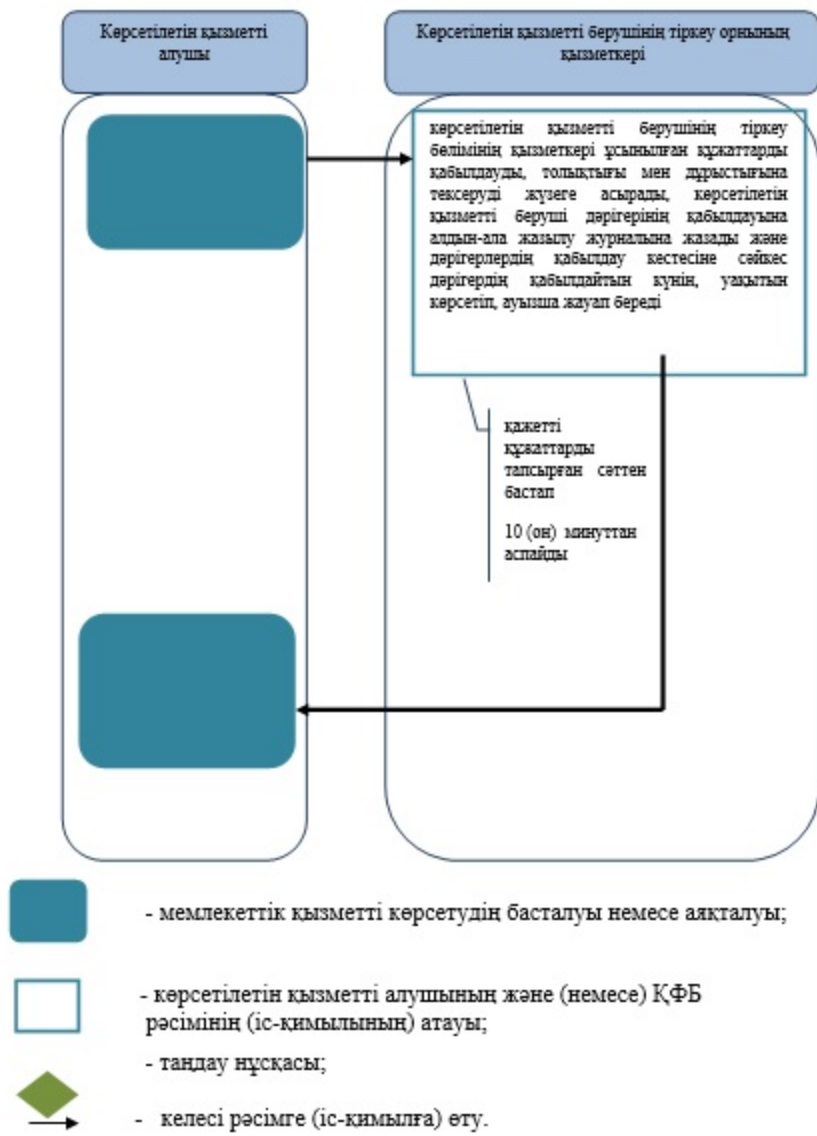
Көрсетілетін қызметті алушы

Көрсетілетін қызметті берушінің тіркеу орнының қызметкері

көрсетілетін қызметті берушінің тіркеу бөлімінің қызметкері ұсынылған құжаттарды қабылдауды, толықтығы мен дұрыстығына тексеруді жүзеге асырады, көрсетілетін қызметті беруші дәрігерінің қабылдауына алдын-ала жазылу журналына жазады және дәрігерлердің қабылдау кестесіне сәйкес дәрігердің қабылдайтын күнін, уақытын көрсетіп, ауызша жауап береді

қажетті құжаттарды тапсырған сәттен бастап

10 (он) минуттан аспайды

- мемлекеттік қызметті көрсетудің басталуы немесе аяқталуы;

- көрсетілетін қызметті алушының және (немесе) ҚФБ рәсімінің (іс-қимылының) атауы;

- таңдау нұсқасы;

- келесі рәсімге (іс-қимылға) өту.